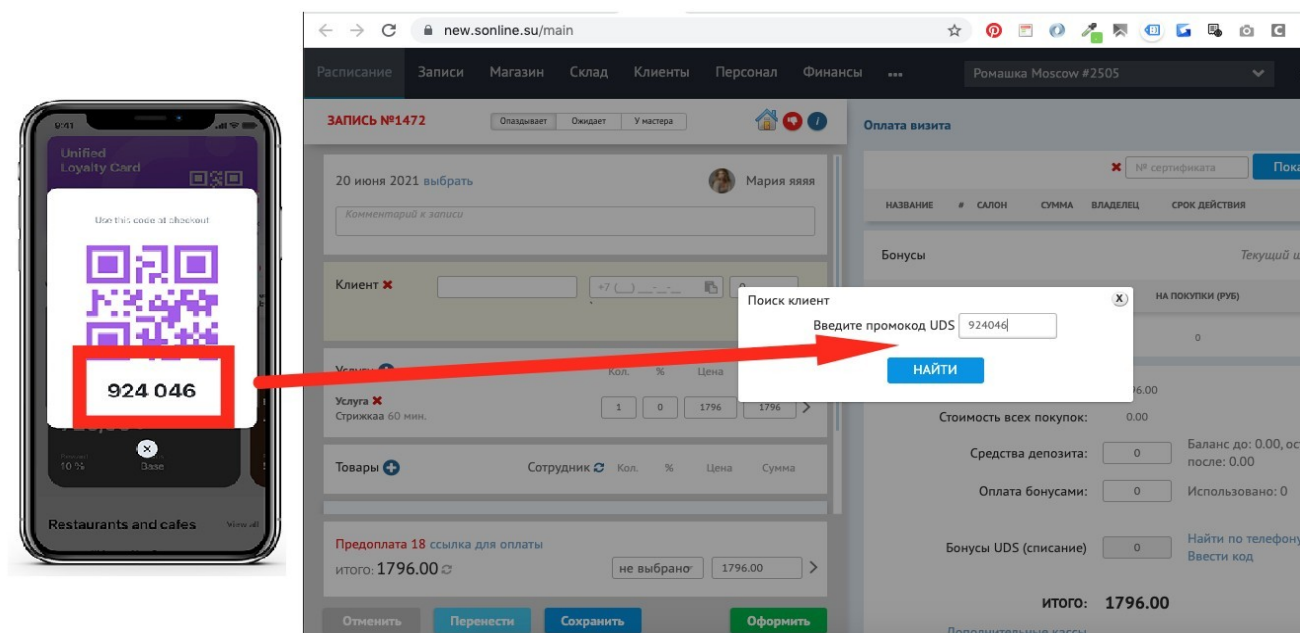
9:41

Unified Loyalty Card

Use this code at checkout

924 046

10 %

Base

Restaurants and cafes

View all

new.sonline.su/main

Расписание Записи Магазин Склад Клиенты Персонал Финансы ...

Ромашка Moscow #2505

ЗАПИСЬ №1472

Опаздывает Ожидает У мастера

20 июня 2021 выбрать

Мария яяяя

Комментарий к записи

Клиент

+7 (__) ___-__-__

0

Услуги

Кол. % Цена

Услуга

Стрижкаа 60 мин.

1 0 1796 1796

Товары

Сотрудник Кол. % Цена Сумма

Предоплата 18 ссылка для оплаты

итого: 1796.00

не выбрано

1796.00

Отменить Перенести Сохранить Оформить

Оплата визита

№ сертификата

Пока

НАЗВАНИЕ # САЛОН СУММА ВЛАДЕЛЕЦ СРОК ДЕЙСТВИЯ

Бонусы

Текущий

НА ПОКУПКИ (РУБ)

0

Поиск клиент

Введите промокод UDS 924046

НАЙТИ

796.00

Стоимость всех покупок: 0.00

Средства депозита: 0

Баланс до: 0.00, ос после: 0.00

Оплата бонусами: 0

Использовано: 0

Бонусы UDS (списание) 0

Найти по телефону

Ввести код

итого: 1796.00

Дополнительные кассы